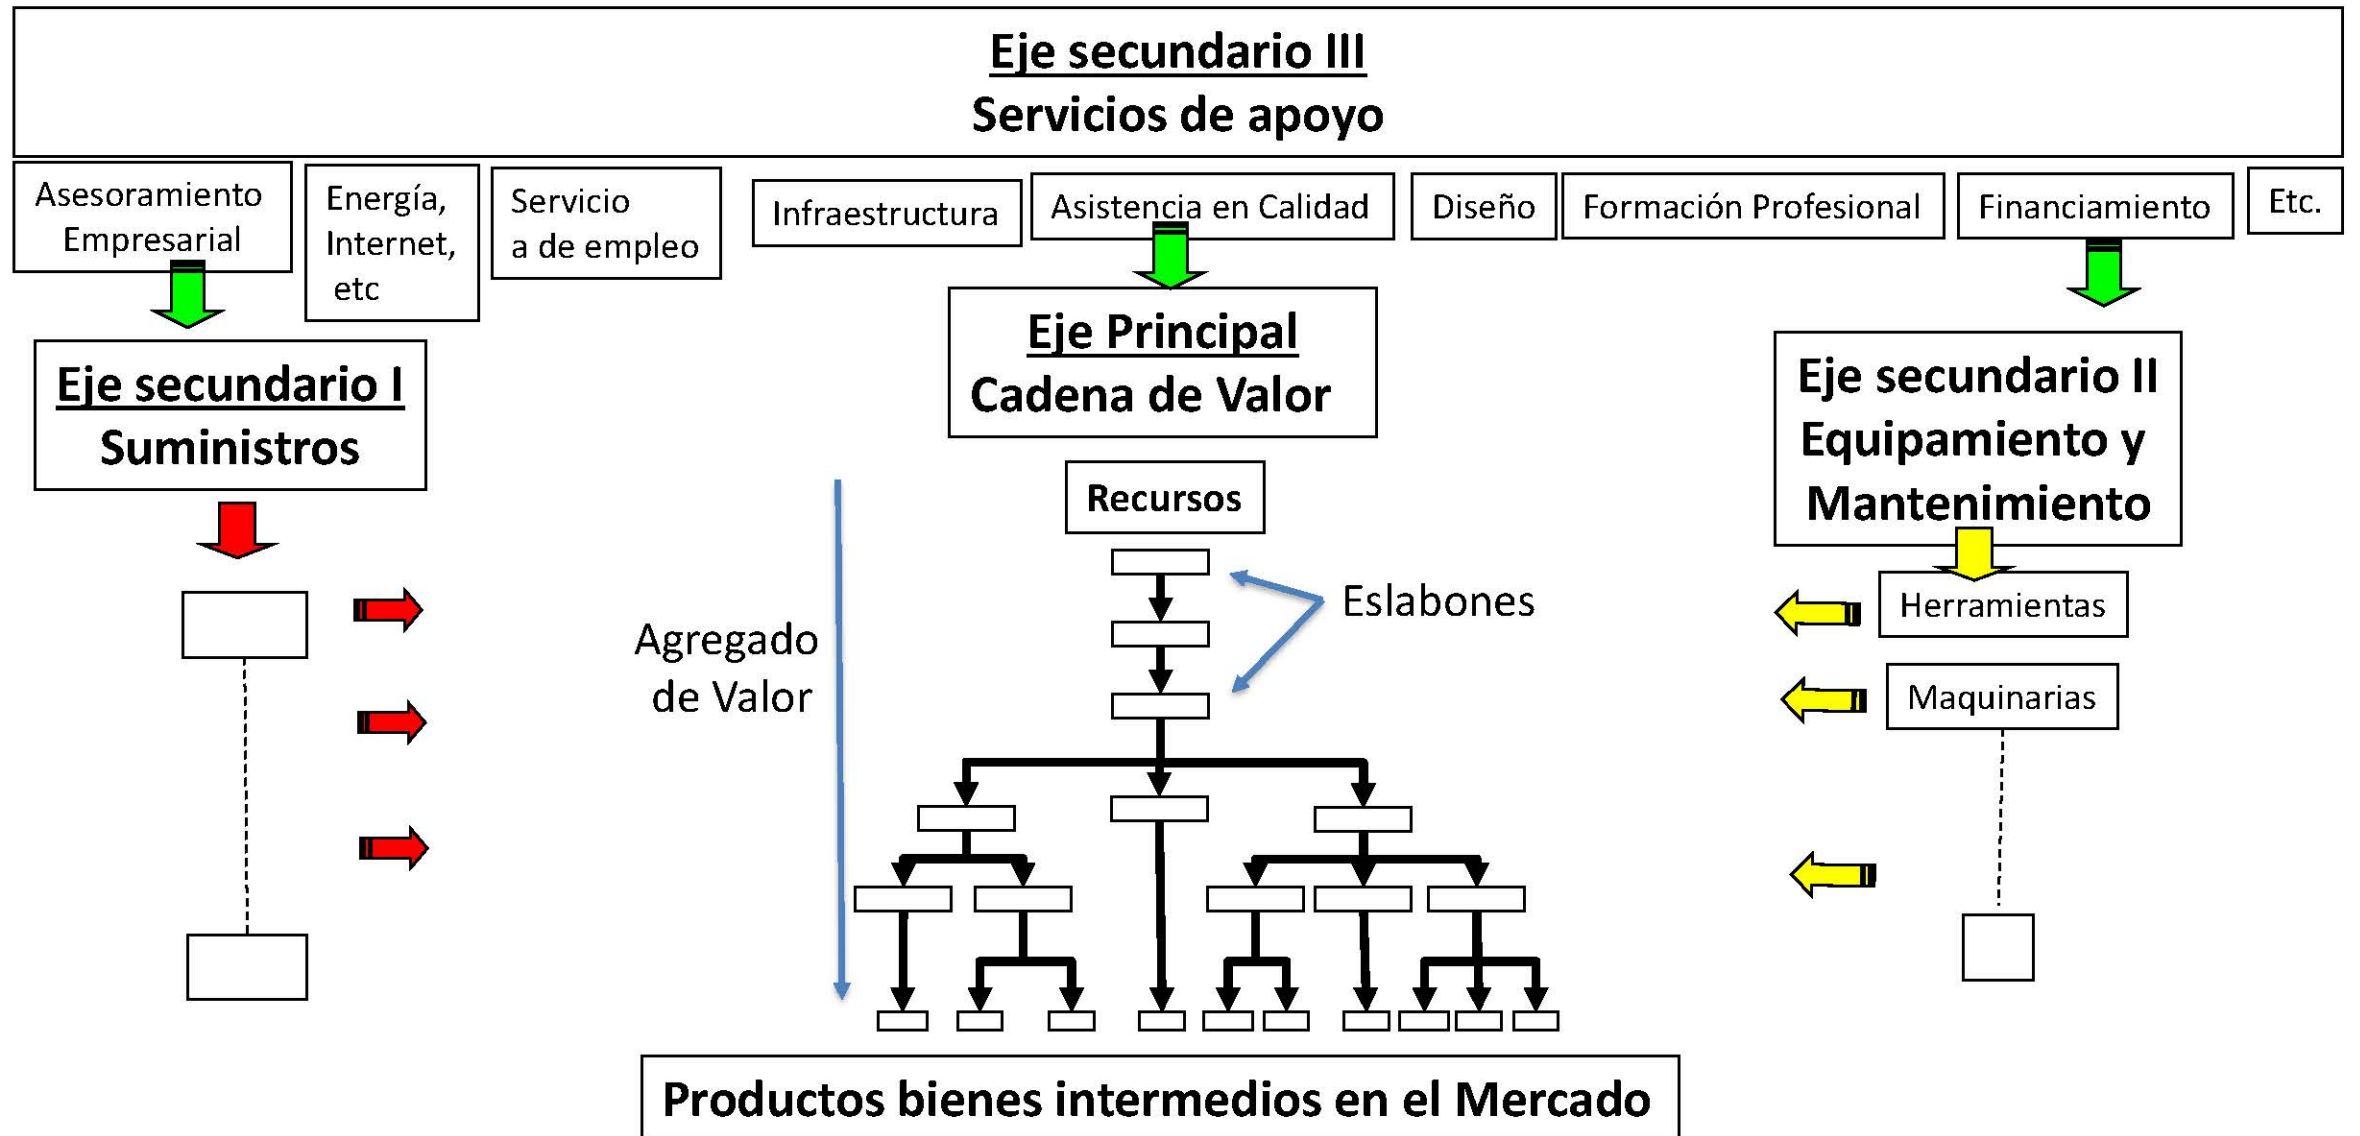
Eje secundario III
Servicios de apoyo

Asesoramiento Empresarial

Energía, Internet, etc

Servicio a de empleo

Infraestructura

Asistencia en Calidad

Diseño

Formación Profesional

Financiamiento

Etc.

Eje secundario I
Suministros

Eje Principal
Cadena de Valor

Eje secundario II
Equipamiento y Mantenimiento

Recursos

Eslabones

Agregado de Valor

Herramientas

Maquinarias

Productos bienes intermedios en el Mercado